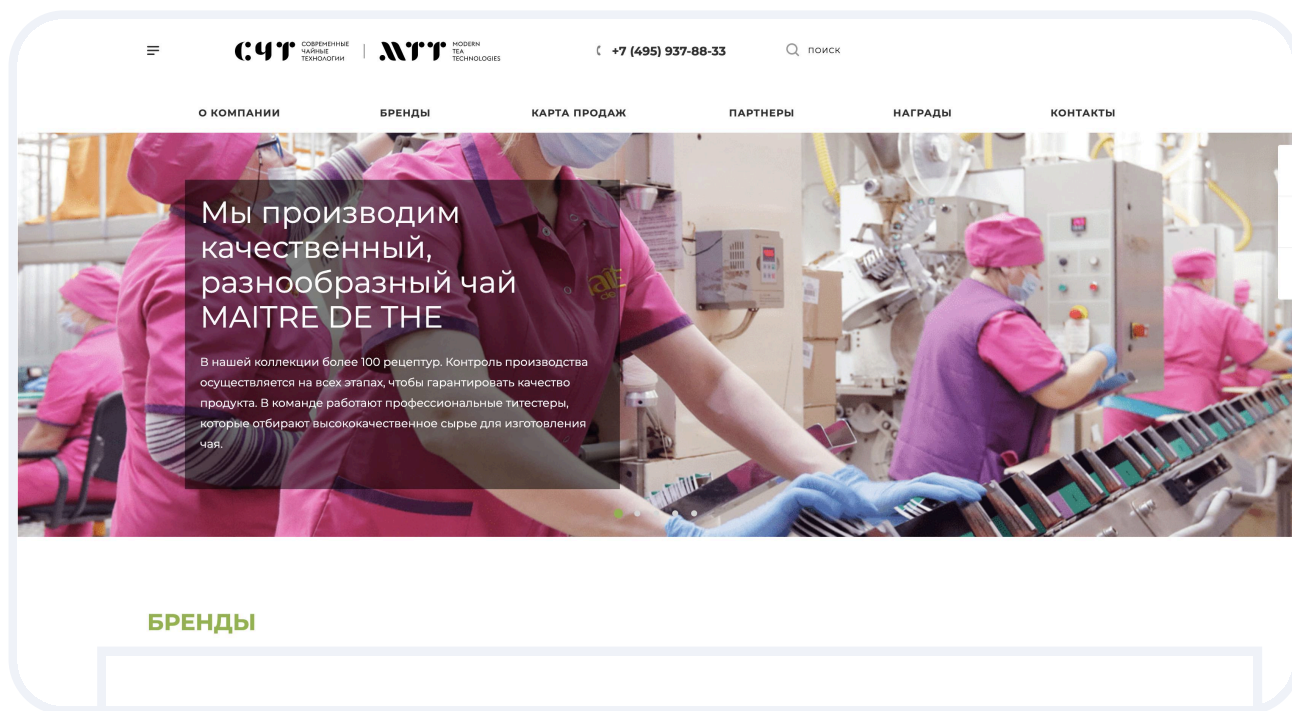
СЧТ СОВРЕМЕННЫЕ ЧАЙНЫЕ ТЕХНОЛОГИИ | MTT MODERN TEA TECHNOLOGIES

+7 (495) 937-88-33

поиск

О КОМПАНИИ БРЕНДЫ КАРТА ПРОДАЖ ПАРТНЕРЫ НАГРАДЫ КОНТАКТЫ

Мы производим качественный, разнообразный чай MAITRE DE THE

В нашей коллекции более 100 рецептур. Контроль производства осуществляется на всех этапах, чтобы гарантировать качество продукта. В команде работают профессиональные титестеры, которые отбирают высококачественное сырье для изготовления чая.

БРЕНДЫ